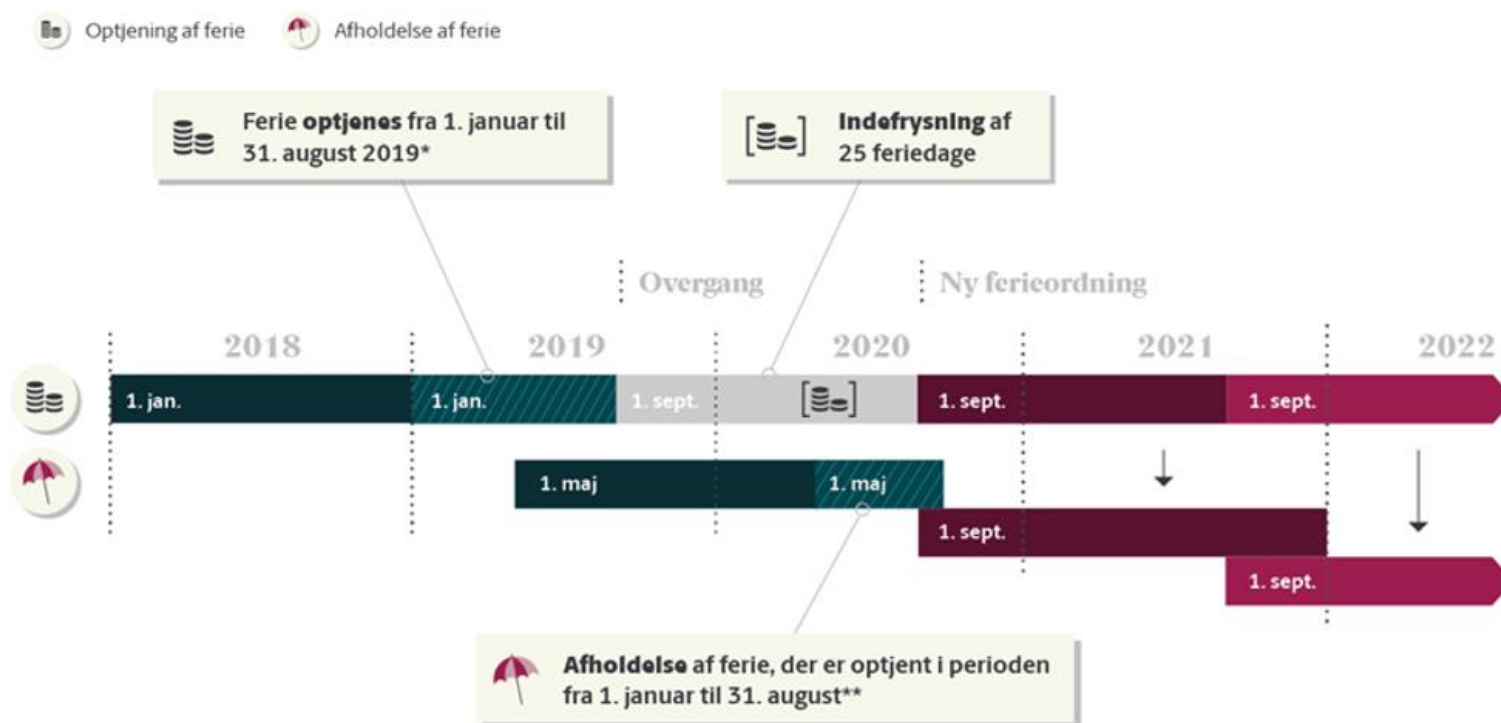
Optjening af ferie Afholdelse af ferie

Ferie **optjenes** fra 1. januar til 31. august 2019*

**Indefrysning** af 25 feriedage

Overgang

Ny ferieordning

2018

2019

2020

2021

2022

1. jan.

1. jan.

1. sept.

1. sept.

1. sept.

1. maj

1. maj

1. sept.

1. sept.

**Afholdelse** af ferie, der er optjent i perioden fra 1. januar til 31. august**